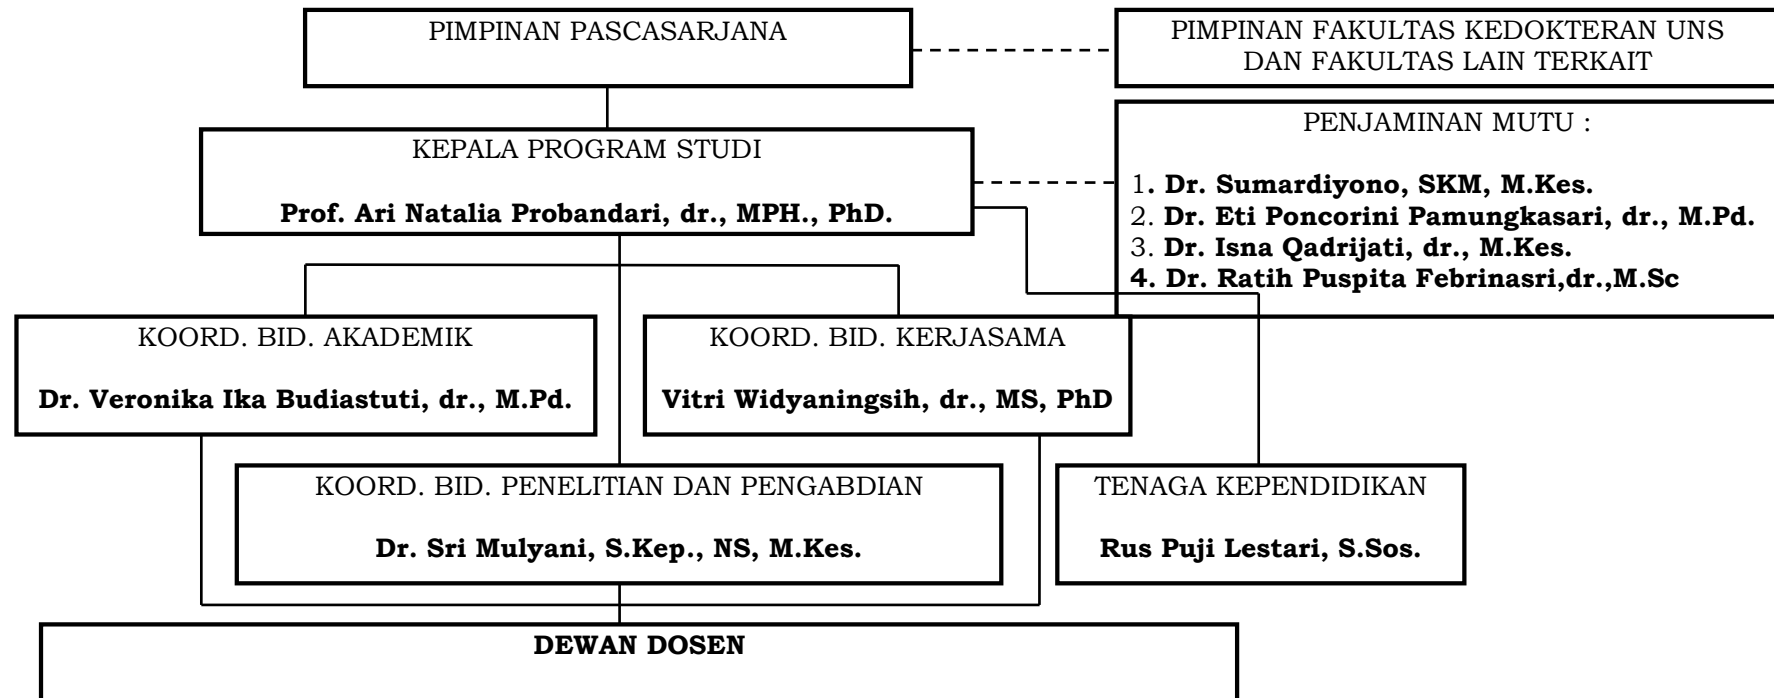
PIMPINAN PASCASARJANA

PIMPINAN FAKULTAS KEDOKTERAN UNS DAN FAKULTAS LAIN TERKAIT

KEPALA PROGRAM STUDI

**Prof. Ari Natalia Probandari, dr., MPH., PhD.**

PENJAMINAN MUTU :

1. **Dr. Sumardiyono, SKM, M.Kes.**
2. **Dr. Eti Poncorini Pamungkasari, dr., M.Pd.**
3. **Dr. Isna Qadrijati, dr., M.Kes.**
4. **Dr. Ratih Puspita Febrinasri,dr.,M.Sc**

KOORD. BID. AKADEMIK

**Dr. Veronika Ika Budiastuti, dr., M.Pd.**

KOORD. BID. KERJASAMA

**Vitri Widyaningsih, dr., MS, PhD**

KOORD. BID. PENELITIAN DAN PENGABDIAN

**Dr. Sri Mulyani, S.Kep., NS, M.Kes.**

TENAGA KEPENDIDIKAN

**Rus Puji Lestari, S.Sos.**

**DEWAN DOSEN**